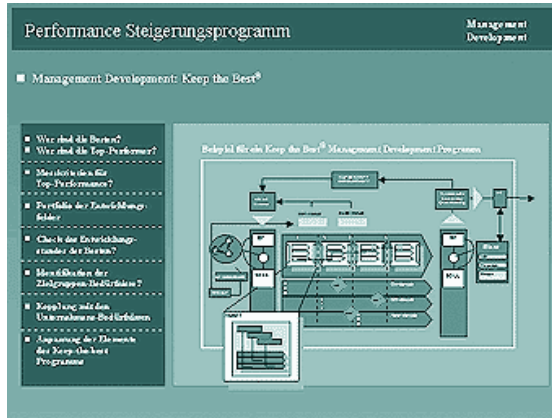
Performance Steigerungsprogramm

Management Development

Management Development: Keep the Best®

Wer sind die Besten?
Wer sind die Top-Performer?

Messkriterien für Top-Performance?

Portfolio der Entwicklungsfelder

Check der Entwicklungsstandes der Besten?

Identifikation der Zielgruppen-Bedürfnisse?

Kopplung mit den Unternehmens-Bedürfnissen

Anpassung der Elemente des Keep-the-best Programms

Beispiel für ein Keep the Best® Management Development Programm

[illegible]